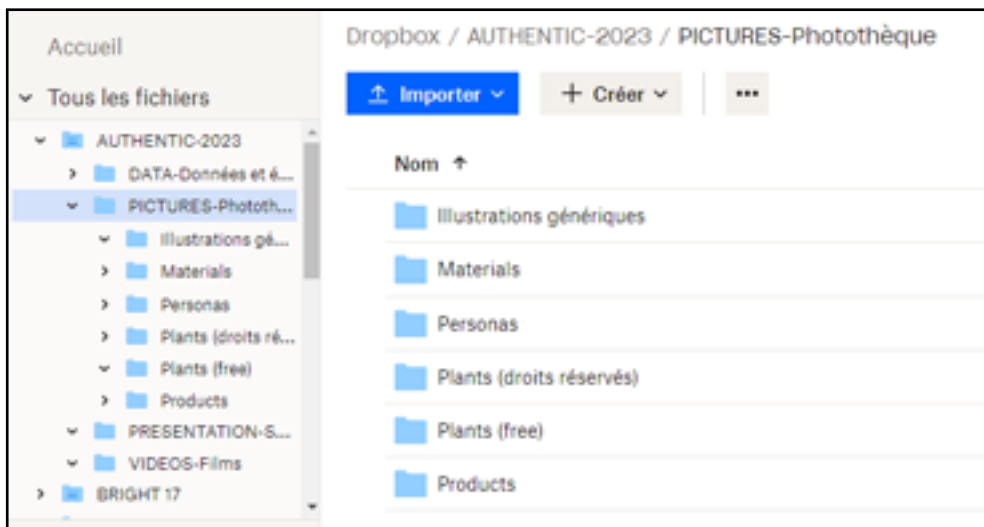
Accueil

Tous les fichiers

AUTHENTIC-2023

DATA-Données et é...

PICTURES-Phototh...

Illustrations gé...

Materials

Personas

Plants (droits ré...

Plants (free)

Products

PRESENTATION-S...

VIDEOS-Films

BRIGHT 17

Dropbox / AUTHENTIC-2023 / PICTURES-Photothèque

Importer

Créer

...

Nom ↑

Illustrations génériques

Materials

Personas

Plants (droits réservés)

Plants (free)

Products